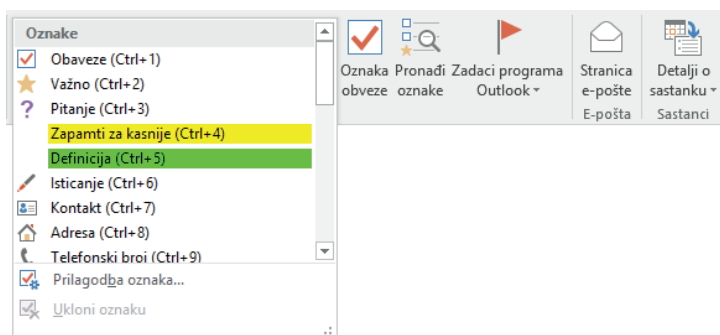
Oznake
Obaveze (Ctrl+1)
Važno (Ctrl+2)
Pitanje (Ctrl+3)
Zapamti za kasnije (Ctrl+4)
Definicija (Ctrl+5)
Isticanje (Ctrl+6)
Kontakt (Ctrl+7)
Adresa (Ctrl+8)
Telefonski broj (Ctrl+9)
Prilagodba oznaka...
Ukloni oznaku

Oznaka obveze
Pronađi oznake
Zadaci programa Outlook
Stranica e-pošte
E-pošta
Detalji o sastanku
Sastanci